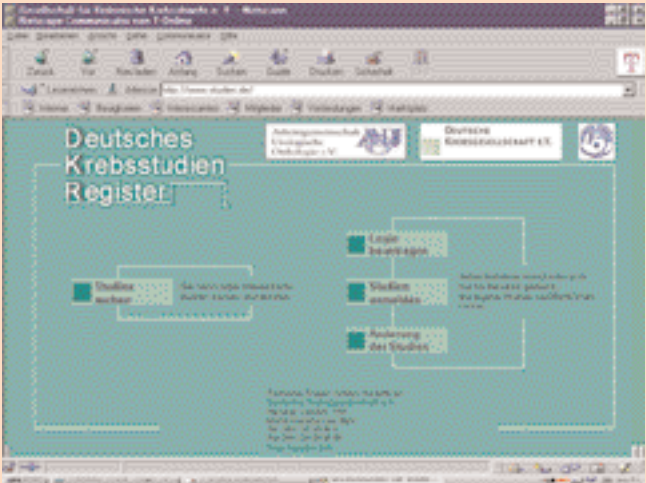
Gesellschaft für Biologische Krebsabwehr e. V. - Netscape
Netscape Communicator von T-Online

Datei Bearbeiten Ansicht Gehe Communicator Hilfe

Zurück Vor Neu laden Anfang Suchen Guide Drucken Sicherheit

Lesezeichen Adresse: http://www.studien.de/

Internet Neu&Cool Interessantes Mitglieder Verbindungen Marktplatz

Deutsches
Krebsstudien
Register

Arbeitsgemeinschaft Internistische Onkologie e.V.

Deutsche Krebsgesellschaft e.V.

Login beantragen

Studien suchen

Studien einstellen

Änderung der Studien

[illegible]

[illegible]

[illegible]